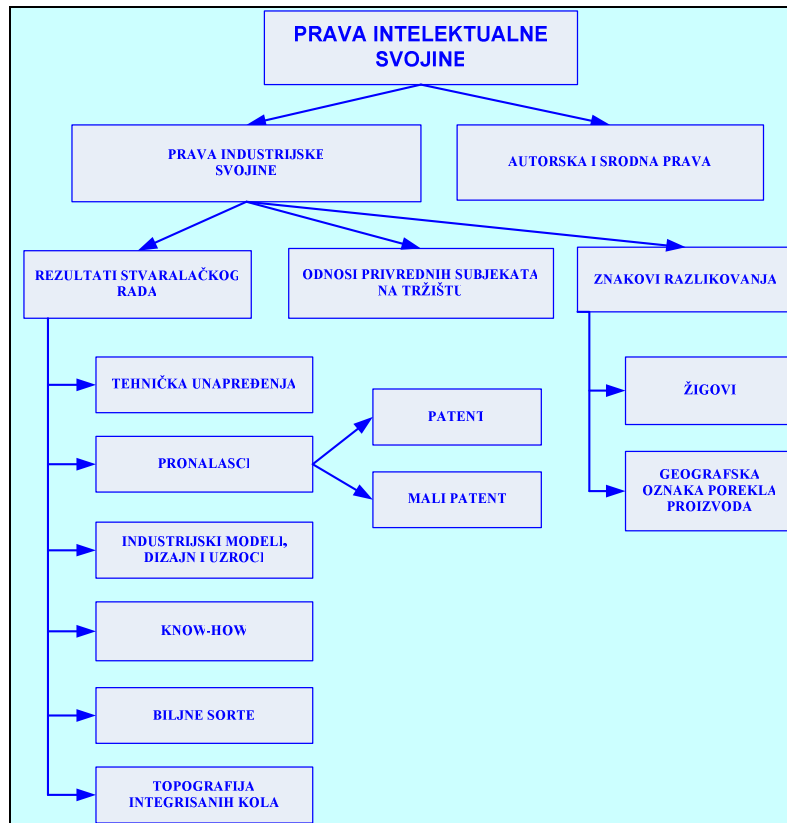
PRAVA INTELEKTUALNE SVOJINE

PRAVA INDUSTRIJSKE SVOJINE

AUTORSKA I SRODNA PRAVA

REZULTATI STVARALAČKOG RADA

ODNOSI PRIVREDNIH SUBJEKATA NA TRŽIŠTU

ZNAKOVI RAZLIKOVANJA

TEHNIČKA UNAPREĐENJA

PRONALASCI

PATENT

MALI PATENT

INDUSTRIJSKI MODELI, DIZAJN I UZROCI

KNOW-HOW

BILJNE SORTE

TOPOGRAFIJA INTEGRISANIH KOLA

ŽIGOVI

GEOGRAFSKA OZNAKA POREKLA PROIZVODA